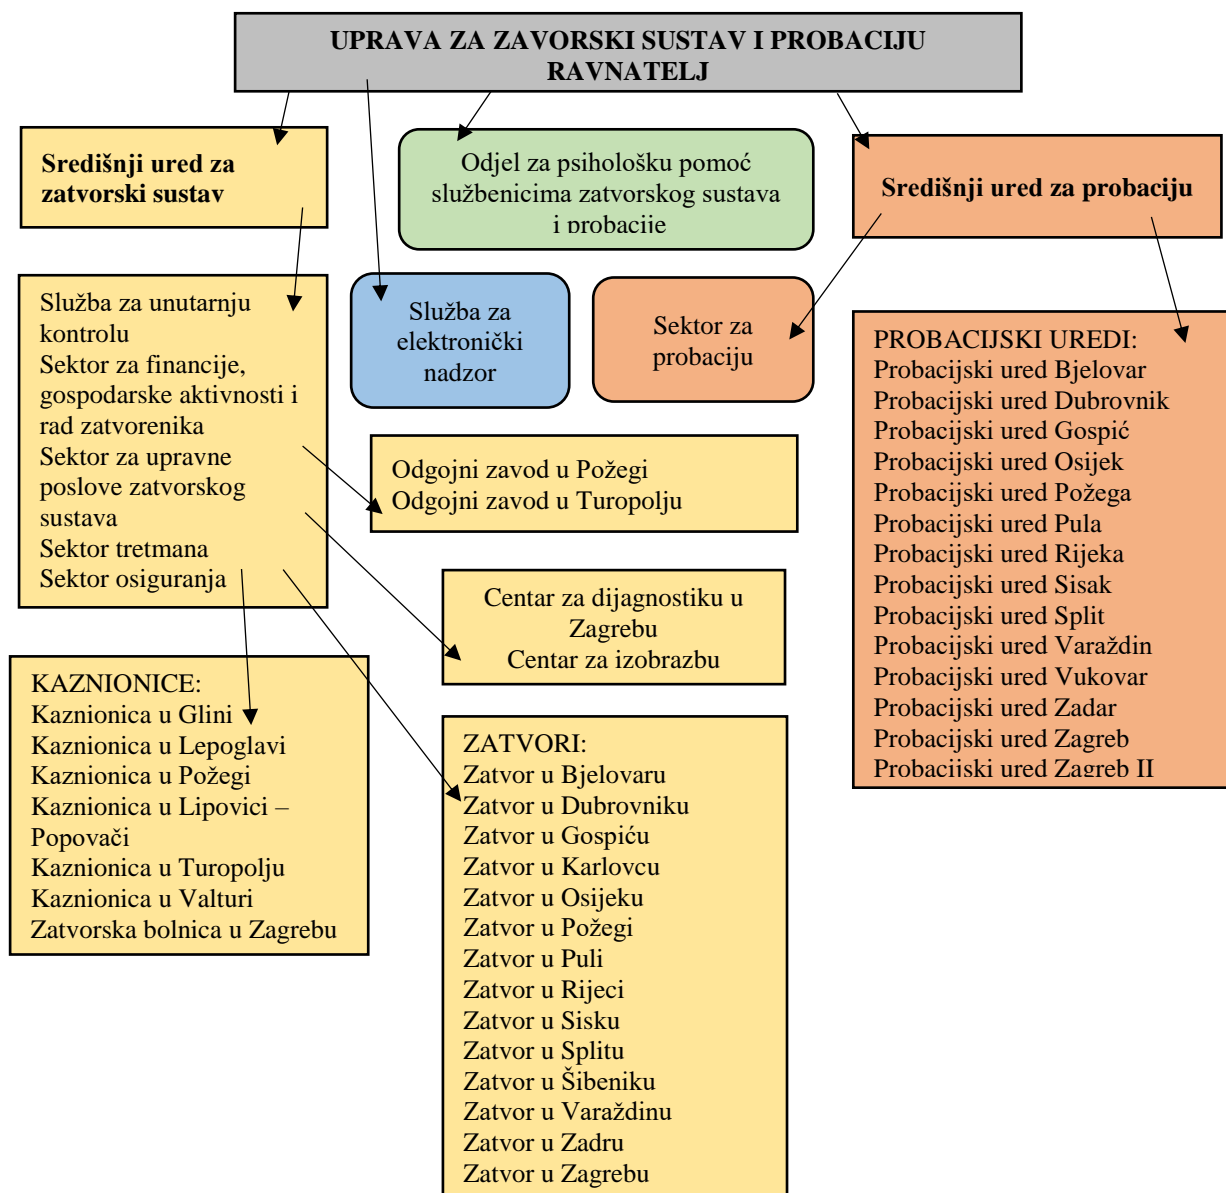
UPRAVA ZA ZAVORSKI SUSTAV I PROBACIJU
RAVNATELJ

Središnji ured za zatvorski sustav

Odjel za psihološku pomoć službenicima zatvorskog sustava i probacije

Središnji ured za probaciju

Služba za unutarnju kontrolu
Sektor za financije, gospodarske aktivnosti i rad zatvorenika
Sektor za upravne poslove zatvorskog sustava
Sektor tretmana
Sektor osiguranja

Služba za elektronički nadzor

Sektor za probaciju

PROBACIJSKI UREDI:
Probacijski ured Bjelovar
Probacijski ured Dubrovnik
Probacijski ured Gospić
Probacijski ured Osijek
Probacijski ured Požega
Probacijski ured Pula
Probacijski ured Rijeka
Probacijski ured Sisak
Probacijski ured Split
Probacijski ured Varaždin
Probacijski ured Vukovar
Probacijski ured Zadar
Probacijski ured Zagreb
Probacijski ured Zagreb II

Odgojni zavod u Požegi
Odgojni zavod u Turopolju

Centar za dijagnostiku u Zagrebu
Centar za izobrazbu

KAZNIONICE:
Kaznionica u Glini
Kaznionica u Lepoglavi
Kaznionica u Požegi
Kaznionica u Lipovici – Popovači
Kaznionica u Turopolju
Kaznionica u Valturi
Zatvorska bolnica u Zagrebu

ZATVORI:
Zatvor u Bjelovaru
Zatvor u Dubrovniku
Zatvor u Gospiću
Zatvor u Karlovcu
Zatvor u Osijeku
Zatvor u Požegi
Zatvor u Puli
Zatvor u Rijeci
Zatvor u Sisku
Zatvor u Splitu
Zatvor u Šibeniku
Zatvor u Varaždinu
Zatvor u Zadru
Zatvor u Zagrebu